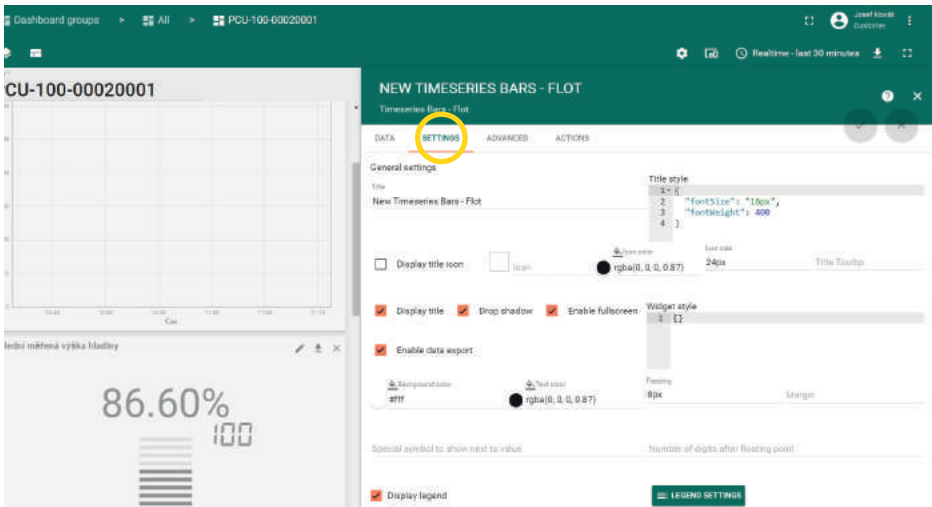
Dashboard groups > All > PCU-100-00020001

Josef Novák
Customer

Realtime - last 30 minutes

CU-100-00020001

Čas

lední měřená výška hladiny

86.60%

100

NEW TIMESERIES BARS - FLOT
Timeseries Bars - Flot

DATA SETTINGS ADVANCED ACTIONS

General settings

Title
New Timeseries Bars - Flot

Title style
1 {
2 "fontSize": "16px",
3 "fontWeight": 400
4 }

Display title icon

Icon

Icon color
rgba(0, 0, 0, 0.87)

Icon size
24px

Title Tooltip

Display title

Drop shadow

Enable fullscreen

Widget style
1 {}

Enable data export

Background color
#fff

Text color
rgba(0, 0, 0, 0.87)

Padding
8px

Margin

Special symbol to show next to value

Number of digits after floating point

Display legend

LEGEND SETTINGS